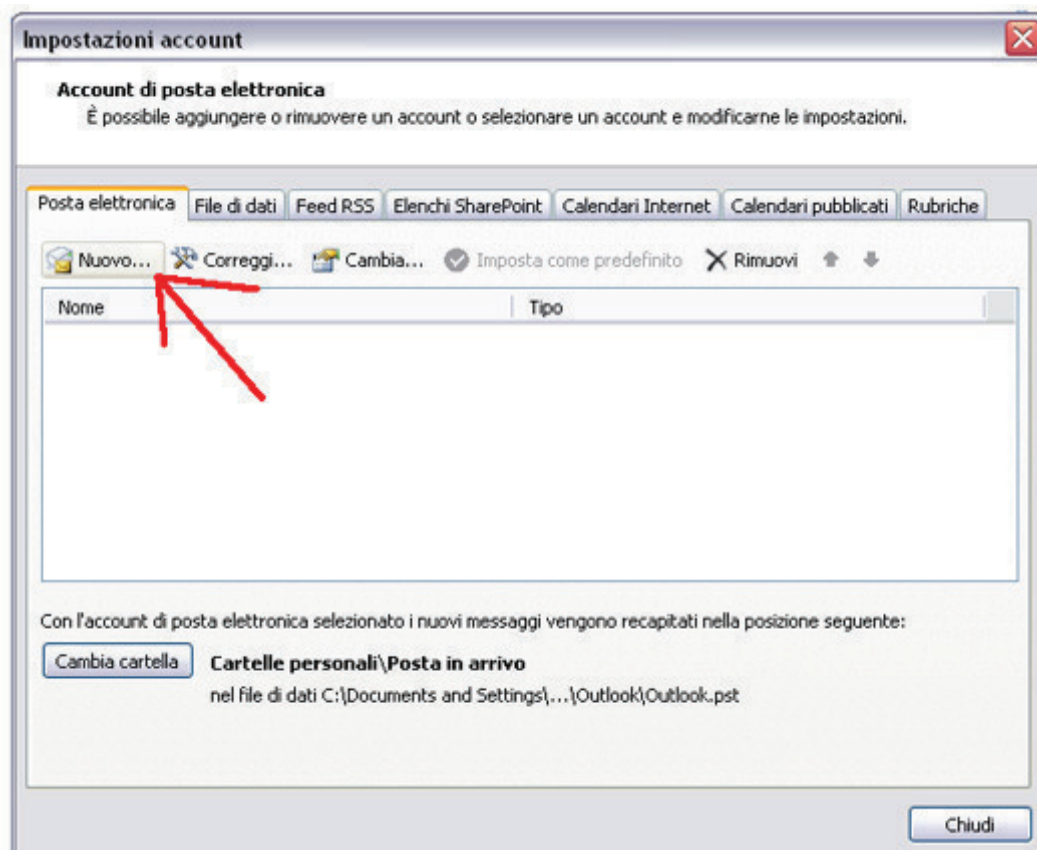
Impostazioni account

Account di posta elettronica
È possibile aggiungere o rimuovere un account o selezionare un account e modificarne le impostazioni.

Posta elettronica | File di dati | Feed RSS | Elenchi SharePoint | Calendari Internet | Calendari pubblicati | Rubriche

Nuovo... Correggi... Cambia... Imposta come predefinito Rimuovi

| Nome | Tipo |
|---|---|

Con l'account di posta elettronica selezionato i nuovi messaggi vengono recapitati nella posizione seguente:

Cambia cartella Cartelle personali\Posta in arrivo
nel file di dati C:\Documents and Settings\...\Outlook\Outlook.pst

Chiudi